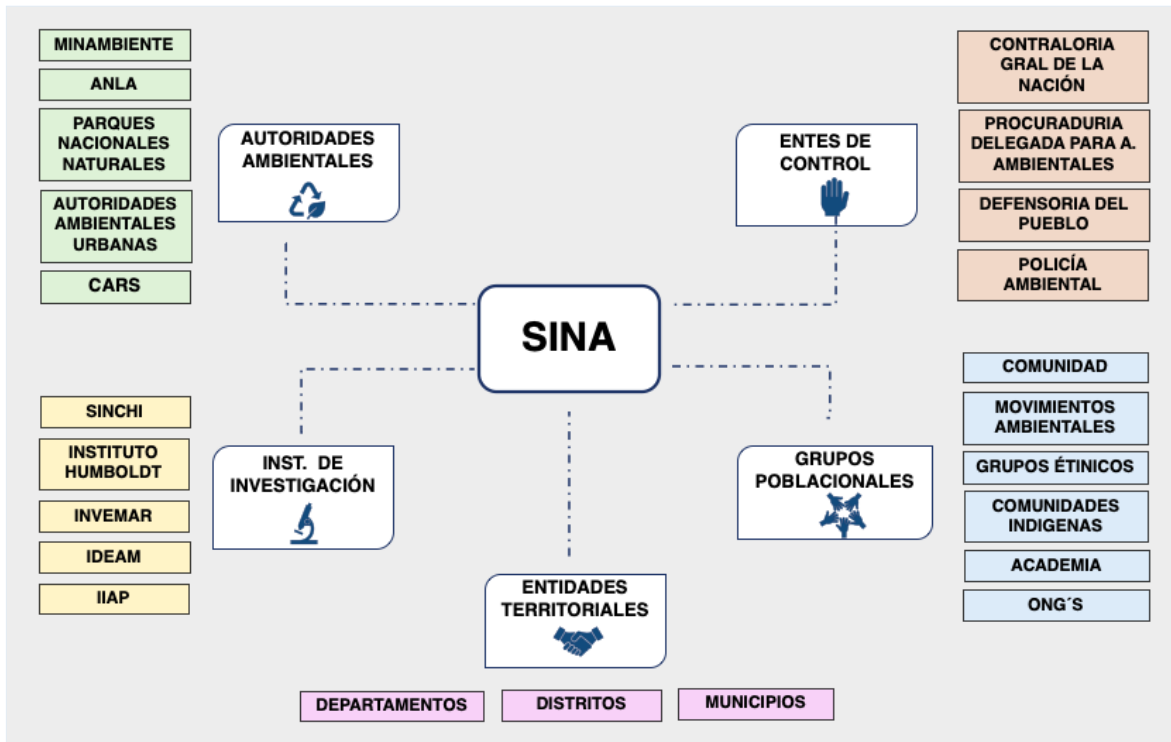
MINAMBIENTE

ANLA

PARQUES NACIONALES NATURALES

AUTORIDADES AMBIENTALES URBANAS

CARS

AUTORIDADES AMBIENTALES

ENTES DE CONTROL

CONTRALORIA GRAL DE LA NACIÓN

PROCURADURIA DELEGADA PARA A. AMBIENTALES

DEFENSORIA DEL PUEBLO

POLICÍA AMBIENTAL

SINA

SINCHI

INSTITUTO HUMBOLDT

INVEMAR

IDEAM

IIAP

INST. DE INVESTIGACIÓN

GRUPOS POBLACIONALES

COMUNIDAD

MOVIMIENTOS AMBIENTALES

GRUPOS ÉTINICOS

COMUNIDADES INDIGENAS

ACADEMIA

ONG´S

ENTIDADES TERRITORIALES

DEPARTAMENTOS

DISTRITOS

MUNICIPIOS